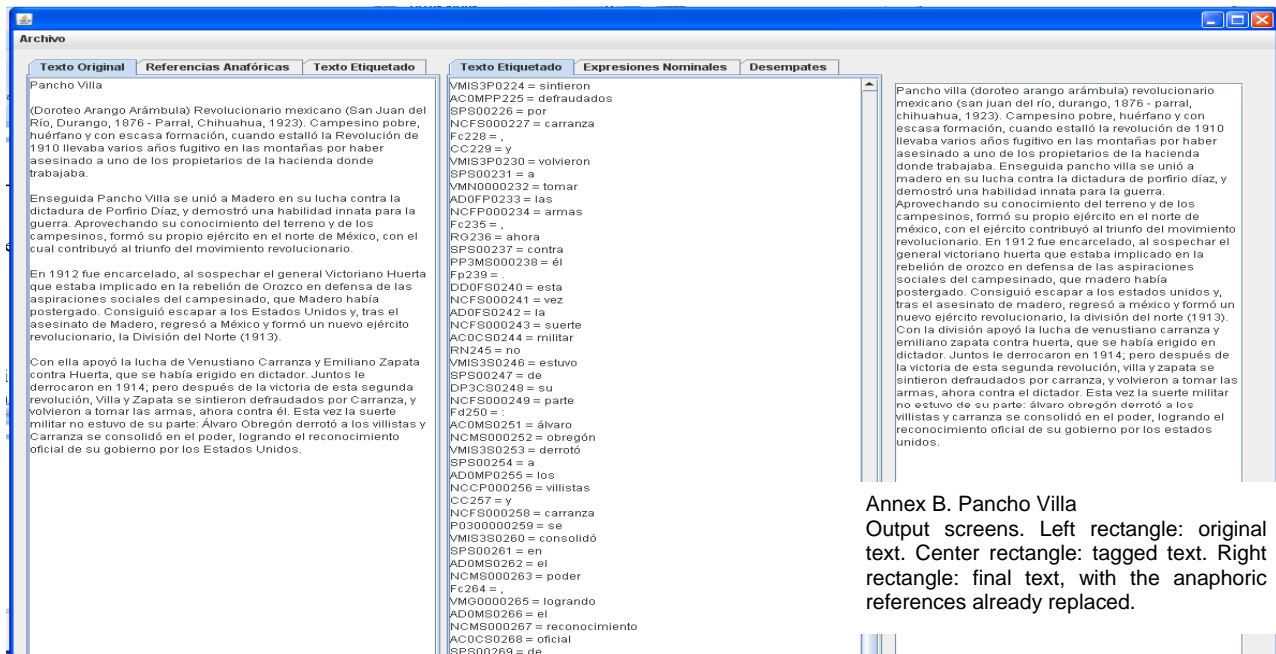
Archivo

Texto Original | Referencias Anafóricas | Texto Etiquetado

Pancho Villa

(Doroteo Arango Arámbula) Revolucionario mexicano (San Juan del Río, Durango, 1876 - Parral, Chihuahua, 1923). Campesino pobre, huérfano y con escasa formación, cuando estalló la Revolución de 1910 llevaba varios años fugitivo en las montañas por haber asesinado a uno de los propietarios de la hacienda donde trabajaba.

Enseguida Pancho Villa se unió a Madero en su lucha contra la dictadura de Porfirio Díaz, y demostró una habilidad innata para la guerra. Aprovechando su conocimiento del terreno y de los campesinos, formó su propio ejército en el norte de México, con el cual contribuyó al triunfo del movimiento revolucionario.

En 1912 fue encarcelado, al sospechar el general Victoriano Huerta que estaba implicado en la rebelión de Orozco en defensa de las aspiraciones sociales del campesinado, que Madero había postergado. Consiguió escapar a los Estados Unidos y, tras el asesinato de Madero, regresó a México y formó un nuevo ejército revolucionario, la División del Norte (1913).

Con ella apoyó la lucha de Venustiano Carranza y Emiliano Zapata contra Huerta, que se había erigido en dictador. Juntos le derrocaron en 1914; pero después de la victoria de esta segunda revolución, Villa y Zapata se sintieron defraudados por Carranza, y volvieron a tomar las armas, ahora contra él. Esta vez la suerte militar no estuvo de su parte: Álvaro Obregón derrotó a los villistas y Carranza se consolidó en el poder, logrando el reconocimiento oficial de su gobierno por los Estados Unidos.

Texto Etiquetado | Expresiones Nominales | Desempates

VMIS3P0224 = sintieron
AC0MPP225 = defraudados
SPS00226 = por
NCFS000227 = carranza
Fc228 = ,
CC229 = y
VMIS3P0230 = volvieron
SPS00231 = a
VMN0000232 = tomar
AD0FP0233 = las
NCFP000234 = armas
Fc235 = ,
RG236 = ahora
SPS00237 = contra
PP3MS000238 = él
Fp239 = .
DD0FS0240 = esta
NCFS000241 = vez
AD0FS0242 = la
NCFS000243 = suerte
AC0CS0244 = militar
RN245 = no
VMIS3S0246 = estuvo
SPS00247 = de
DP3CS0248 = su
NCFS000249 = parte
Fd250 = :
AC0MS0251 = álvaro
NCMS000252 = obregón
VMIS3S0253 = derrotó
SPS00254 = a
AD0MP0255 = los
NCCP000256 = villistas
CC257 = y
NCFS000258 = carranza
P0300000259 = se
VMIS3S0260 = consolidó
SPS00261 = en
AD0MS0262 = el
NCMS000263 = poder
Fc264 = ,
VMG0000265 = logrando
AD0MS0266 = el
NCMS000267 = reconocimiento
AC0CS0268 = oficial
SPS00269 = de

Pancho villa (doroteo arango arámbula) revolucionario mexicano (san juan del río, durango, 1876 - parral, chihuahua, 1923). Campesino pobre, huérfano y con escasa formación, cuando estalló la revolución de 1910 llevaba varios años fugitivo en las montañas por haber asesinado a uno de los propietarios de la hacienda donde trabajaba. Enseguida pancho villa se unió a madero en su lucha contra la dictadura de porfirio díaz, y demostró una habilidad innata para la guerra. Aprovechando su conocimiento del terreno y de los campesinos, formó su propio ejército en el norte de méxico, con el ejército contribuyó al triunfo del movimiento revolucionario. En 1912 fue encarcelado, al sospechar el general victoriano huerta que estaba implicado en la rebelión de orozco en defensa de las aspiraciones sociales del campesinado, que madero había postergado. Consiguió escapar a los estados unidos y, tras el asesinato de madero, regresó a méxico y formó un nuevo ejército revolucionario, la división del norte (1913). Con la división apoyó la lucha de venustiano carranza y emiliano zapata contra huerta, que se había erigido en dictador. Juntos le derrocaron en 1914; pero después de la victoria de esta segunda revolución, villa y zapata se sintieron defraudados por carranza, y volvieron a tomar las armas, ahora contra el dictador. Esta vez la suerte militar no estuvo de su parte: álvaro obregón derrotó a los villistas y carranza se consolidó en el poder, logrando el reconocimiento oficial de su gobierno por los estados unidos.

Annex B. Pancho Villa
Output screens. Left rectangle: original text. Center rectangle: tagged text. Right rectangle: final text, with the anaphoric references already replaced.